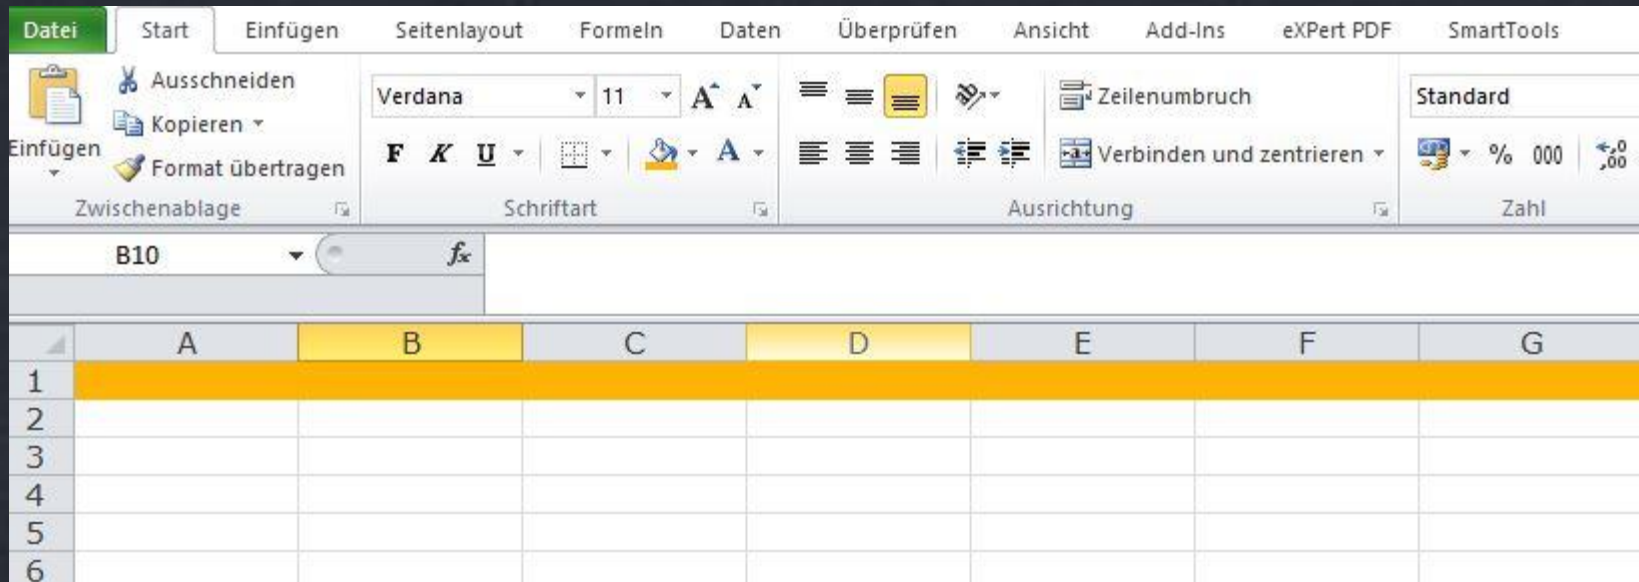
Datei Start Einfügen Seitenlayout Formeln Daten Überprüfen Ansicht Add-Ins eXPert PDF SmartTools

Einfügen
Ausschneiden
Kopieren
Format übertragen
Zwischenablage

Verdana 11
F K U
Schriftart

Zeilenumbruch
Verbinden und zentrieren
Ausrichtung

Standard
% 000
Zahl

B10 $f_x$

| | A | B | C | D | E | F | G |
|---|---|---|---|---|---|---|---|
| 1 | | | | | | | |
| 2 | | | | | | | |
| 3 | | | | | | | |
| 4 | | | | | | | |
| 5 | | | | | | | |
| 6 | | | | | | | |